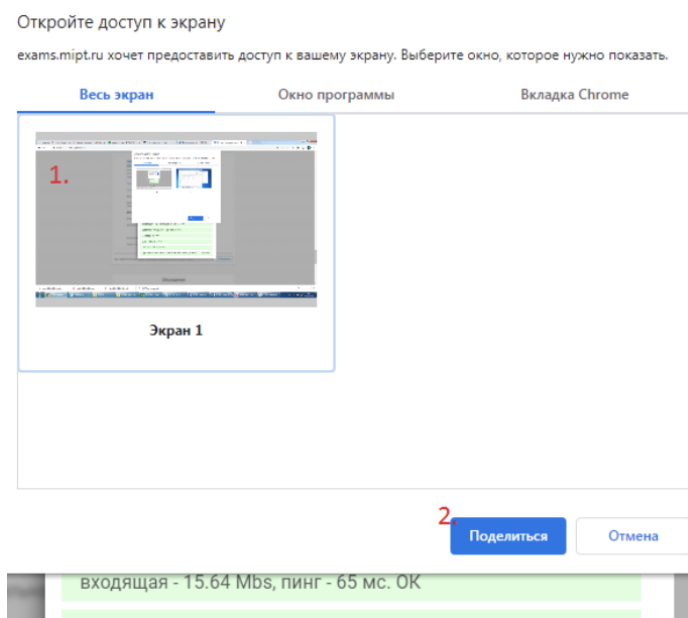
Откройте доступ к экрану

exams.mipt.ru хочет предоставить доступ к вашему экрану. Выберите окно, которое нужно показать.

Весь экран

Окно программы

Вкладка Chrome

1.

Экран 1

2.

Поделиться

Отмена

входящая - 15.64 Mbs, пинг - 65 мс. OK